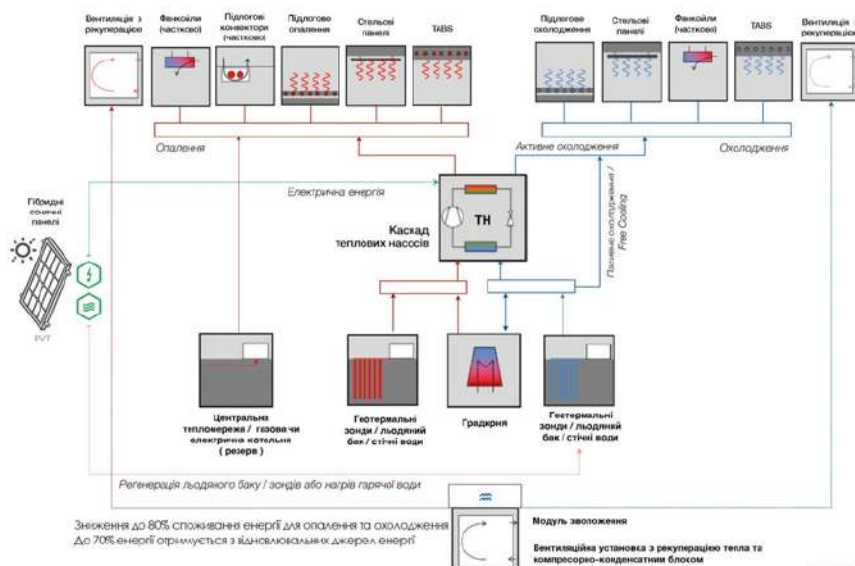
Вентиляція з рекуперацією

Фанкойли (частково)

Підлогові конвектори (частково)

Підлогове опалення

Стельові панелі

TABS

Підлогове охолодження

Стельові панелі

Фанкойли (частково)

TABS

Вентиляція рекуперацією

Опалення

Активне охолодження

Охолодження

Електрична енергія

Гібридні сонячні панелі

PVT

Каскад теплових насосів

TH

Пасивне охолодження / Free Cooling

Центральна тепломережа / газова чи електрична котельня ( резерв )

Геотермальні зонди / льодяний бак / стічні води

Градирня

Геотермальні зонди / льодяний бак / стічні води

Регенерація льодяного баку / зондів або нагрів гарячої води

Зниження до 80% споживання енергії для опалення та охолодження
До 70% енергії отримується з відновлювальних джерел енергії

Модуль зволоження

Вентиляційна установка з рекуперацією тепла та компресорно-конденсатним блоком